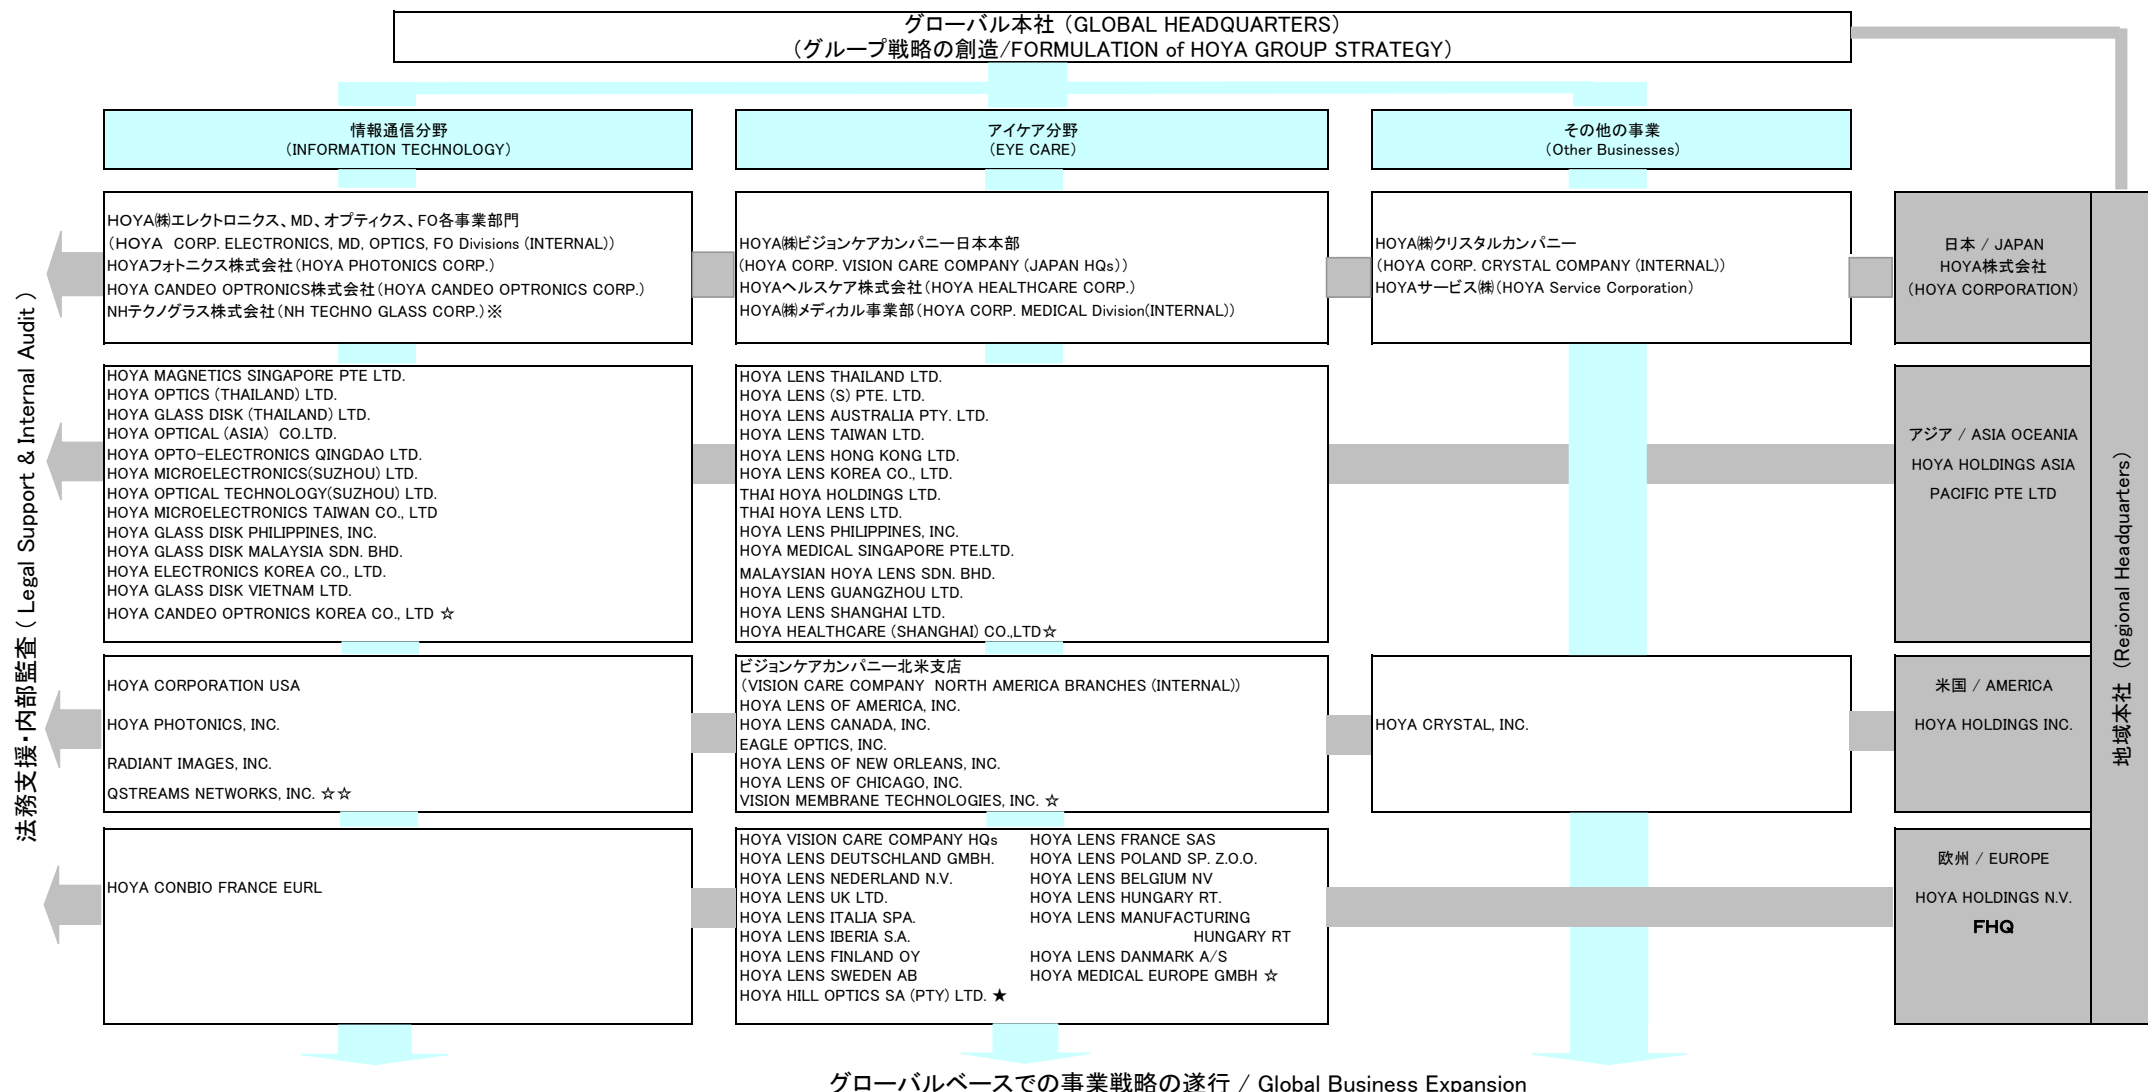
グローバル本社（GLOBAL HEADQUARTERS）
（グループ戦略の創造/FORMULATION of HOYA GROUP STRATEGY）

情報通信分野
（INFORMATION TECHNOLOGY）

アイケア分野
（EYE CARE）

その他の事業
（Other Businesses）

HOYA㈱エレクトロニクス、MD、オプティクス、FO各事業部門
（HOYA CORP. ELECTRONICS, MD, OPTICS, FO Divisions (INTERNAL)）
HOYAフォトニクス株式会社（HOYA PHOTONICS CORP.）
HOYA CANDEO OPTRONICS株式会社（HOYA CANDEO OPTRONICS CORP.）
NHテクノグラス株式会社（NH TECHNO GLASS CORP.）※

HOYA㈱ビジョンケアカンパニー日本本部
（HOYA CORP. VISION CARE COMPANY (JAPAN HQs)）
HOYAヘルスケア株式会社（HOYA HEALTHCARE CORP.）
HOYA㈱メディカル事業部（HOYA CORP. MEDICAL Division(INTERNAL)）

HOYA㈱クリスタルカンパニー
（HOYA CORP. CRYSTAL COMPANY (INTERNAL)）
HOYAサービス㈱（HOYA Service Corporation）

日本 / JAPAN
HOYA株式会社
（HOYA CORPORATION）

HOYA MAGNETICS SINGAPORE PTE LTD.
HOYA OPTICS (THAILAND) LTD.
HOYA GLASS DISK (THAILAND) LTD.
HOYA OPTICAL (ASIA) CO.LTD.
HOYA OPTO-ELECTRONICS QINGDAO LTD.
HOYA MICROELECTRONICS(SUZHOU) LTD.
HOYA OPTICAL TECHNOLOGY(SUZHOU) LTD.
HOYA MICROELECTRONICS TAIWAN CO., LTD
HOYA GLASS DISK PHILIPPINES, INC.
HOYA GLASS DISK MALAYSIA SDN. BHD.
HOYA ELECTRONICS KOREA CO., LTD.
HOYA GLASS DISK VIETNAM LTD.
HOYA CANDEO OPTRONICS KOREA CO., LTD ☆

HOYA LENS THAILAND LTD.
HOYA LENS (S) PTE. LTD.
HOYA LENS AUSTRALIA PTY. LTD.
HOYA LENS TAIWAN LTD.
HOYA LENS HONG KONG LTD.
HOYA LENS KOREA CO., LTD.
THAI HOYA HOLDINGS LTD.
THAI HOYA LENS LTD.
HOYA LENS PHILIPPINES, INC.
HOYA MEDICAL SINGAPORE PTE.LTD.
MALAYSIAN HOYA LENS SDN. BHD.
HOYA LENS GUANGZHOU LTD.
HOYA LENS SHANGHAI LTD.
HOYA HEALTHCARE (SHANGHAI) CO.,LTD☆

アジア / ASIA OCEANIA
HOYA HOLDINGS ASIA PACIFIC PTE LTD

HOYA CORPORATION USA
HOYA PHOTONICS, INC.
RADIANT IMAGES, INC.
QSTREAMS NETWORKS, INC. ☆☆

ビジョンケアカンパニー北米支店
（VISION CARE COMPANY NORTH AMERICA BRANCHES (INTERNAL)）
HOYA LENS OF AMERICA, INC.
HOYA LENS CANADA, INC.
EAGLE OPTICS, INC.
HOYA LENS OF NEW ORLEANS, INC.
HOYA LENS OF CHICAGO, INC.
VISION MEMBRANE TECHNOLOGIES, INC. ☆

HOYA CRYSTAL, INC.

米国 / AMERICA
HOYA HOLDINGS INC.

HOYA CONBIO FRANCE EURL

HOYA VISION CARE COMPANY HQs
HOYA LENS DEUTSCHLAND GMBH.
HOYA LENS NEDERLAND N.V.
HOYA LENS UK LTD.
HOYA LENS ITALIA SPA.
HOYA LENS IBERIA S.A.
HOYA LENS FINLAND OY
HOYA LENS SWEDEN AB
HOYA HILL OPTICS SA (PTY) LTD. ★

HOYA LENS FRANCE SAS
HOYA LENS POLAND SP. Z.O.O.
HOYA LENS BELGIUM NV
HOYA LENS HUNGARY RT.
HOYA LENS MANUFACTURING HUNGARY RT
HOYA LENS DANMARK A/S
HOYA MEDICAL EUROPE GMBH ☆

欧州 / EUROPE
HOYA HOLDINGS N.V.
FHQ

地域本社 (Regional Headquarters)

法務支援・内部監査 ( Legal Support & Internal Audit )

グローバルベースでの事業戦略の遂行 / Global Business Expansion